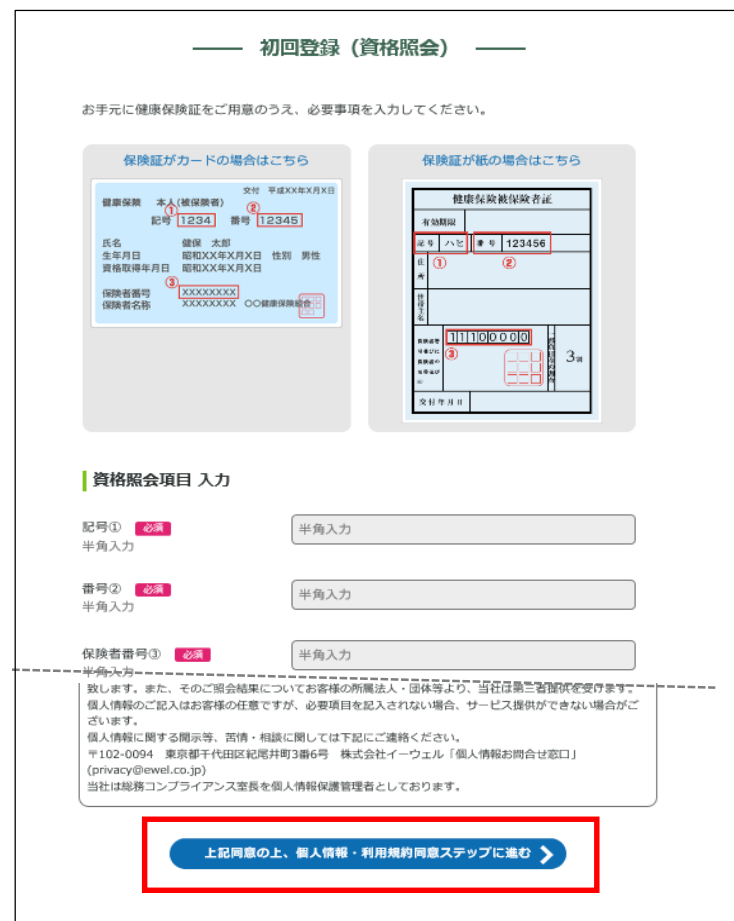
初回登録（資格照会）

お手元に健康保険証をご用意のうえ、必要事項を入力してください。

保険証がカードの場合はこちら

交付　平成XX年X月X日
健康保険　本人(被保険者)
①
記号 1234
②
番号 12345
氏名　健保　太郎
生年月日　昭和XX年X月X日　性別　男性
資格取得年月日　昭和XX年X月X日
③
保険者番号　XXXXXXXX
保険者名称　XXXXXXXX　〇〇健康保険組合

保険証が紙の場合はこちら

健康保険被保険者証
有効期限
記号　ハヒ
①
番号　123456
②
住所
③
11100000
3
交付年月日

資格照会項目 入力

記号①　必須
半角入力
半角入力

番号②　必須
半角入力
半角入力

保険者番号③　必須
半角入力
半角入力

致します。また、そのご照会結果についてお客様の所属法人・団体等より、当社は第三者提供を受けます。
個人情報のご記入はお客様の任意ですが、必要項目を記入されない場合、サービス提供ができない場合がございます。
個人情報に関する開示等、苦情・相談に関しては下記にご連絡ください。
〒102-0094　東京都千代田区紀尾井町3番6号　株式会社イーウェル「個人情報お問合せ窓口」
(privacy@ewel.co.jp)
当社は総務コンプライアンス室長を個人情報保護管理者としております。

上記同意の上、個人情報・利用規約同意ステップに進む